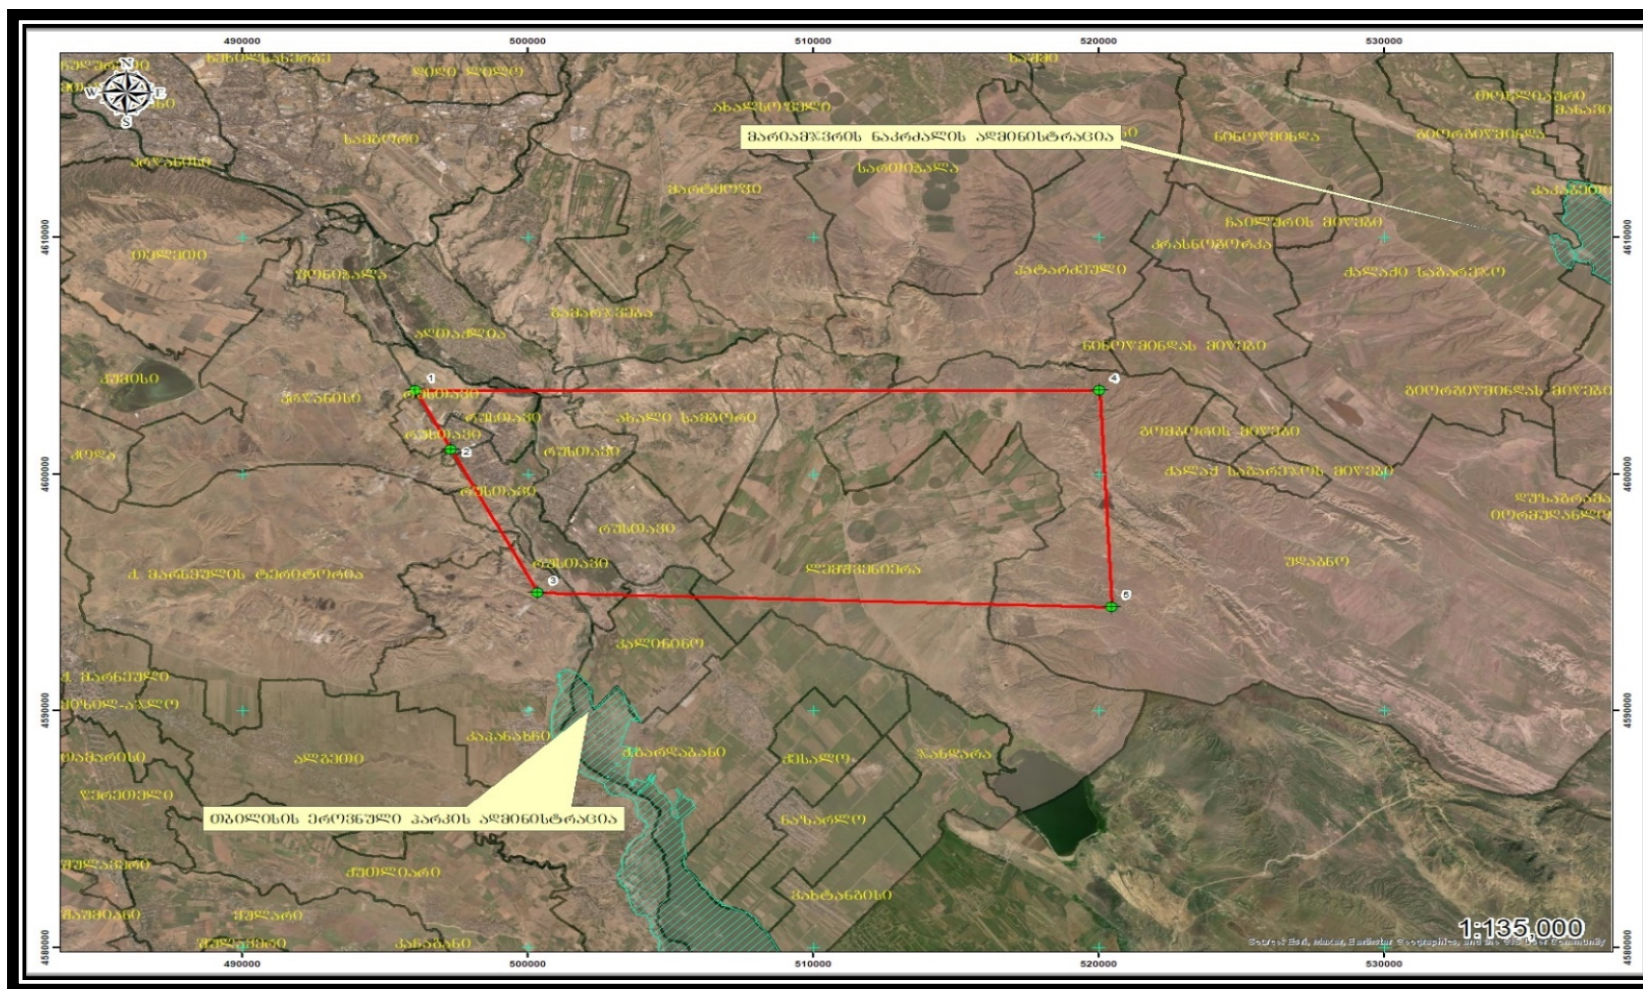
490000
500000
510000
520000
530000

მარიამჯვრის ნაკრძალის ადმინისტრაცია

თბილისის ეროვნული პარკის ადმინისტრაცია

N
W
E
S

4610000
4600000
4590000
4580000

ახალი სამგორი
რუსთავი
ლილო
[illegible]
ახალსოფელი
სამგორი
მარტყოფი
საცხენისი
ნინოწმინდა
ნინოწმინდის მიდამო
ფონიჭალა
ყარაჯალა
კრასნოგორკა
პატარძეული
ქედაგი სამგორი
ბოგრაბოგინდის მიდამო
გომბორის მიდამო
ქედაგ საგარეჯოს მიდამო
უდაბნო
გ. მარჯანიშვილის ტერიტორია
ტელეტი
ჯანდარა
გარდაბანი
კრწანისი
ლემშვენიერა
რუსთავი
რუსთავი
რუსთავი
რუსთავი
რუსთავი
რუსთავი
ალგეთი
კუმისი
ნაზარლო
ბირთვისი
ყარაჯალა
ახტაჯირი
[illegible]
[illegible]
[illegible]

1
2
3
4
5

1:135,000
Source: Esri, Maxar, Earthstar Geographics, and the GIS User Community